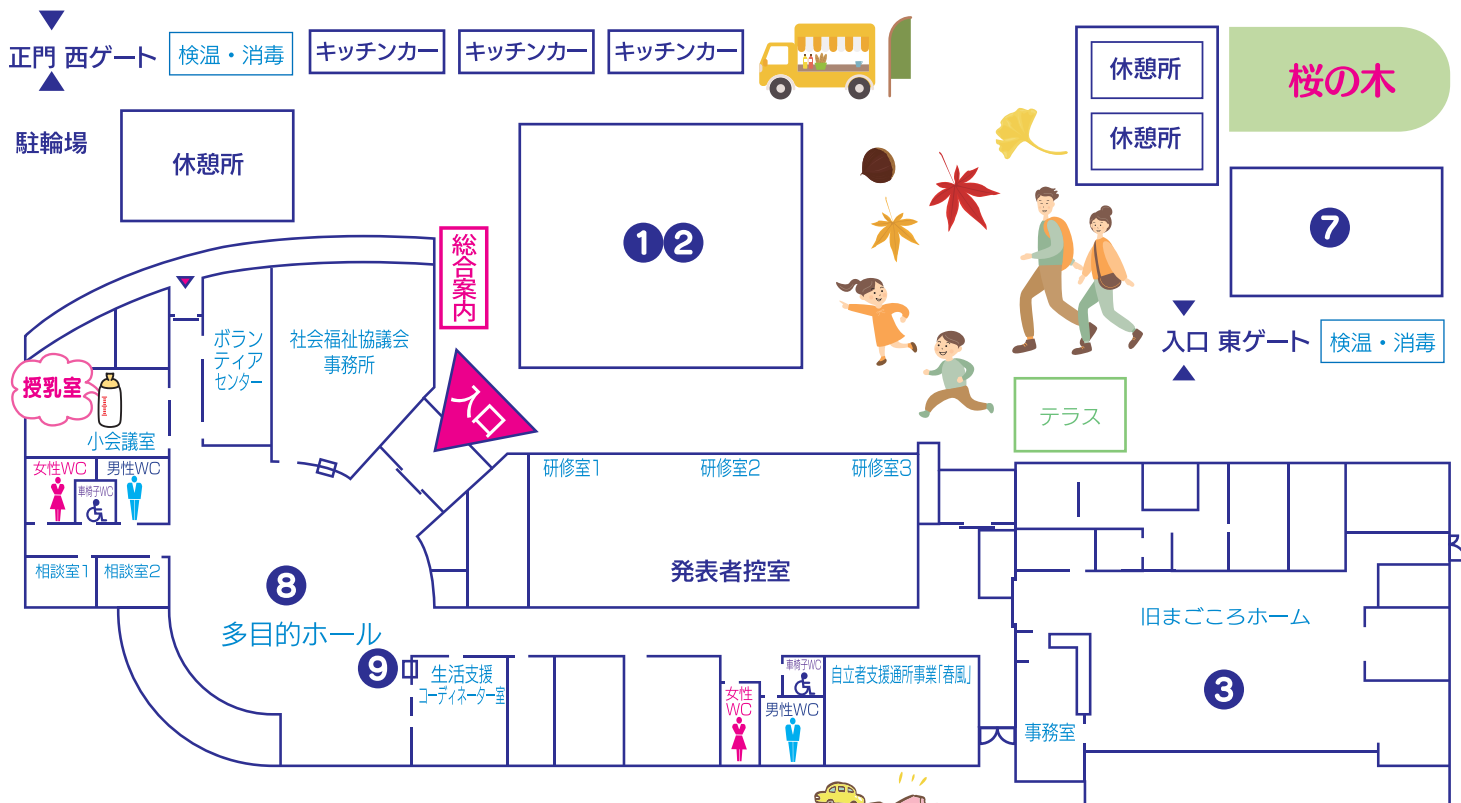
正門 西ゲート

検温・消毒

キッチンカー

キッチンカー

キッチンカー

休憩所

休憩所

桜の木

駐輪場

休憩所

❶❷

❼

総合案内

ボランティアセンター

社会福祉協議会事務所

入口

入口 東ゲート

検温・消毒

授乳室

小会議室

テラス

女性WC

男性WC

車椅子WC

研修室1

研修室2

研修室3

発表者控室

相談室1

相談室2

❽

多目的ホール

旧まごころホーム

❾

生活支援コーディネーター室

車椅子WC

女性WC

男性WC

自立者支援通所事業「春風」

❸

事務室